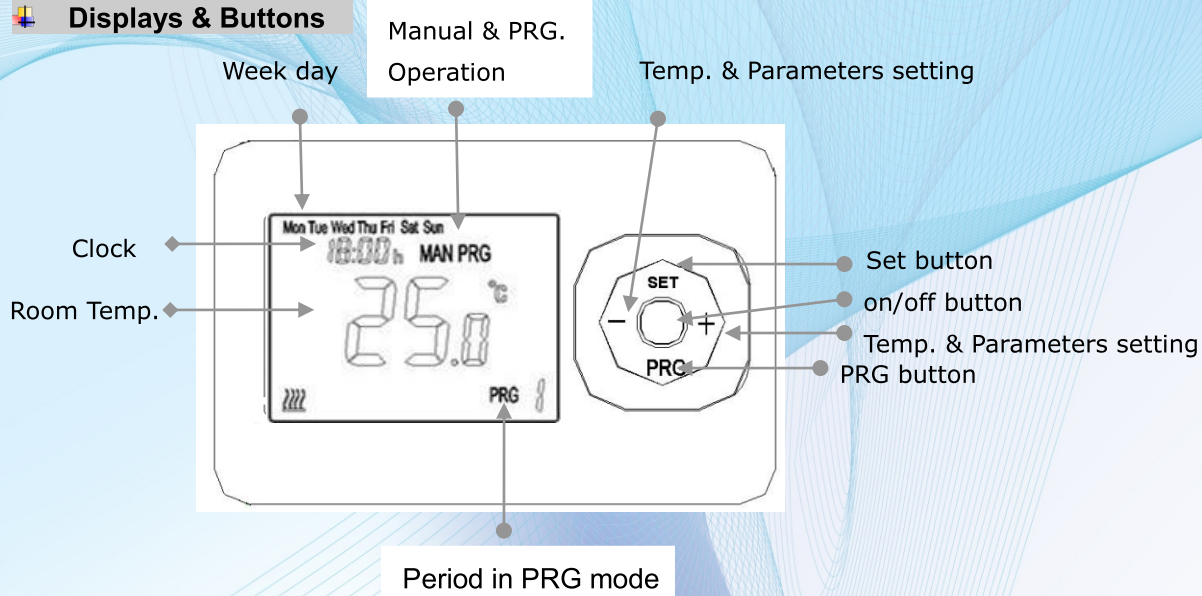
Displays & Buttons

Week day

Manual & PRG. Operation

Temp. & Parameters setting

Mon Tue Wed Thu Fri Sat Sun

Clock

18:00 h

MAN PRG

Room Temp.

25.0

°C

PRG

1

SET

−

+

PRG

Set button

on/off button

Temp. & Parameters setting

PRG button

Period in PRG mode